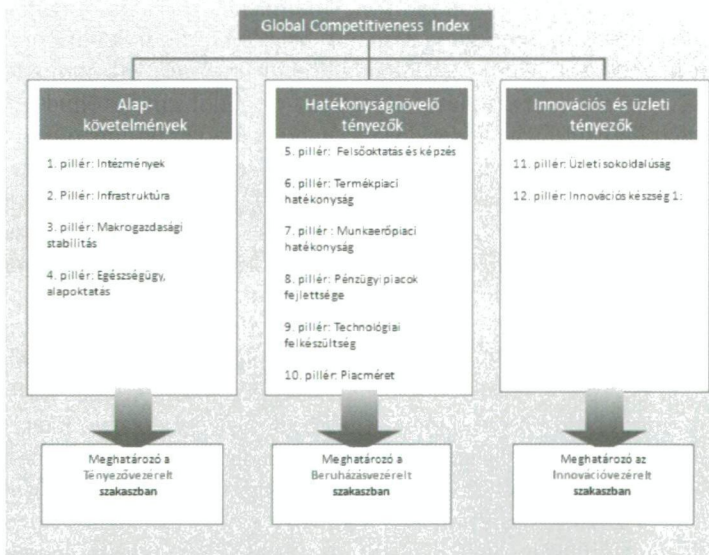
Global Competitiveness Index

Alap-követelmények

1. pillér: Intézmények

2. Pillér: Infrastruktúra

3. pillér: Makrogazdasági stabilitás

4. pillér: Egészségügy, alapoktatás

Meghatározó a Tényezővezérelt szakaszban

Hatékonyságnövelő tényezők

5. pillér: Felsőoktatás és képzés

6. pillér: Termékpiaci hatékonyság

7. pillér : Munkaerőpiaci hatékonyság

8. pillér: Pénzügyi piacok fejlettsége

9. pillér: Technológiai felkészültség

10. pillér: Piacméret

Meghatározó a Beruházásvezérelt szakaszban

Innovációs és üzleti tényezők

11. pillér: Üzleti sokoldalúság

12. pillér: Innovációs készség 1:

Meghatározó az Innovációvezérelt szakaszban